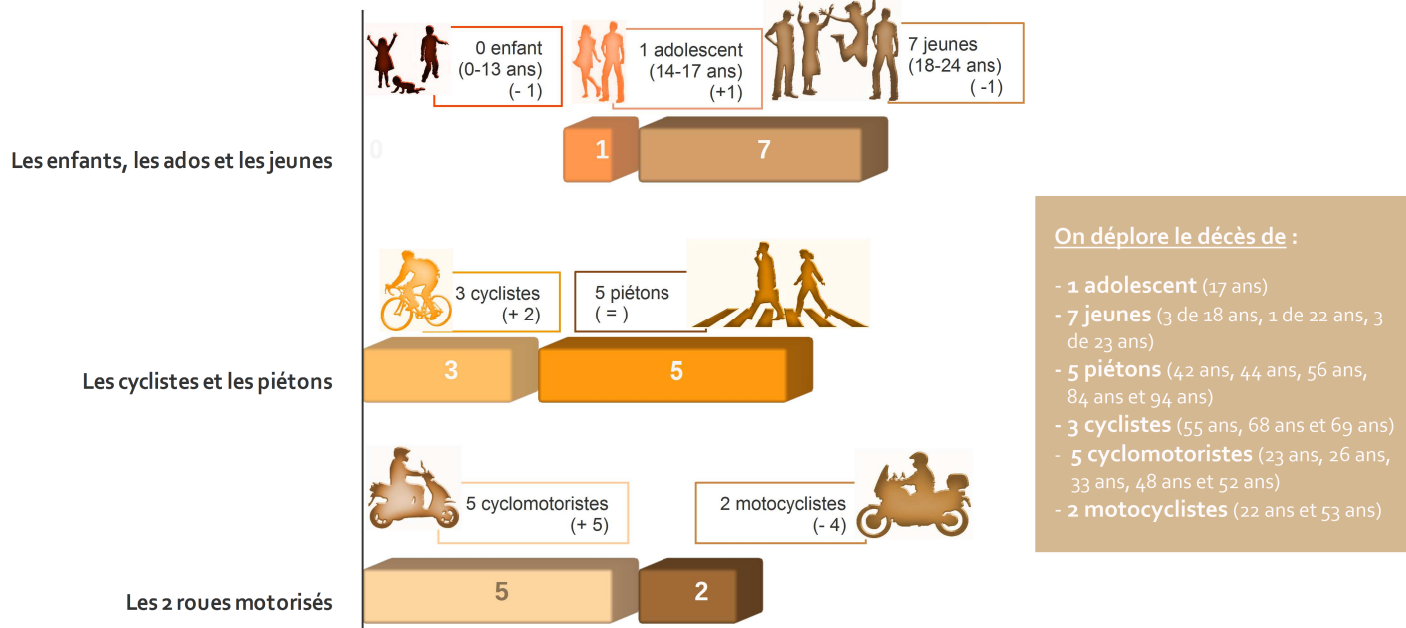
0 enfant
(0-13 ans)
(- 1)

1 adolescent
(14-17 ans)
(+1)

7 jeunes
(18-24 ans)
( -1)

Les enfants, les ados et les jeunes

0

1

7

3 cyclistes
(+ 2)

5 piétons
( = )

Les cyclistes et les piétons

3

5

5 cyclomotoristes
(+ 5)

2 motocyclistes
(- 4)

Les 2 roues motorisés

5

2

On déplore le décès de :

- 1 adolescent (17 ans)
- 7 jeunes (3 de 18 ans, 1 de 22 ans, 3 de 23 ans)
- 5 piétons (42 ans, 44 ans, 56 ans, 84 ans et 94 ans)
- 3 cyclistes (55 ans, 68 ans et 69 ans)
- 5 cyclomotoristes (23 ans, 26 ans, 33 ans, 48 ans et 52 ans)
- 2 motocyclistes (22 ans et 53 ans)